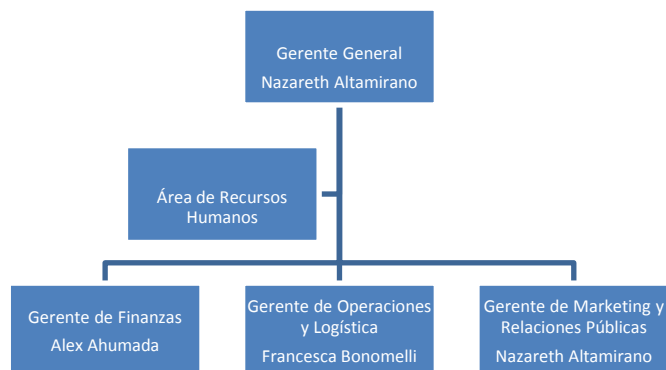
Gerente General
Nazareth Altamirano

Área de Recursos Humanos

Gerente de Finanzas
Alex Ahumada

Gerente de Operaciones y Logística
Francesca Bonomelli

Gerente de Marketing y Relaciones Públicas
Nazareth Altamirano